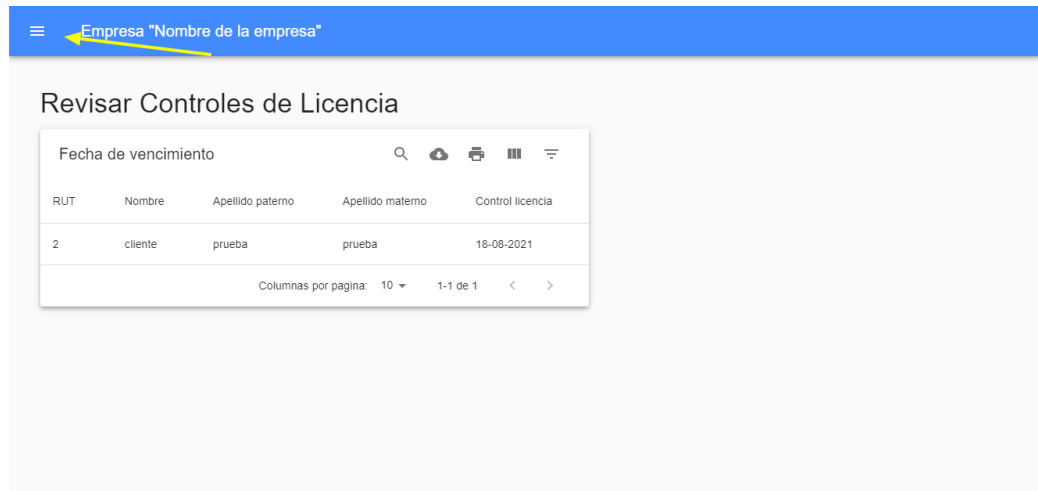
Empresa "Nombre de la empresa"

Revisar Controles de Licencia

Fecha de vencimiento

| RUT | Nombre | Apellido paterno | Apellido materno | Control licencia |
|---|---|---|---|---|
| 2 | cliente | prueba | prueba | 18-08-2021 |

Columnas por pagina: 10 ▾ 1-1 de 1 < >